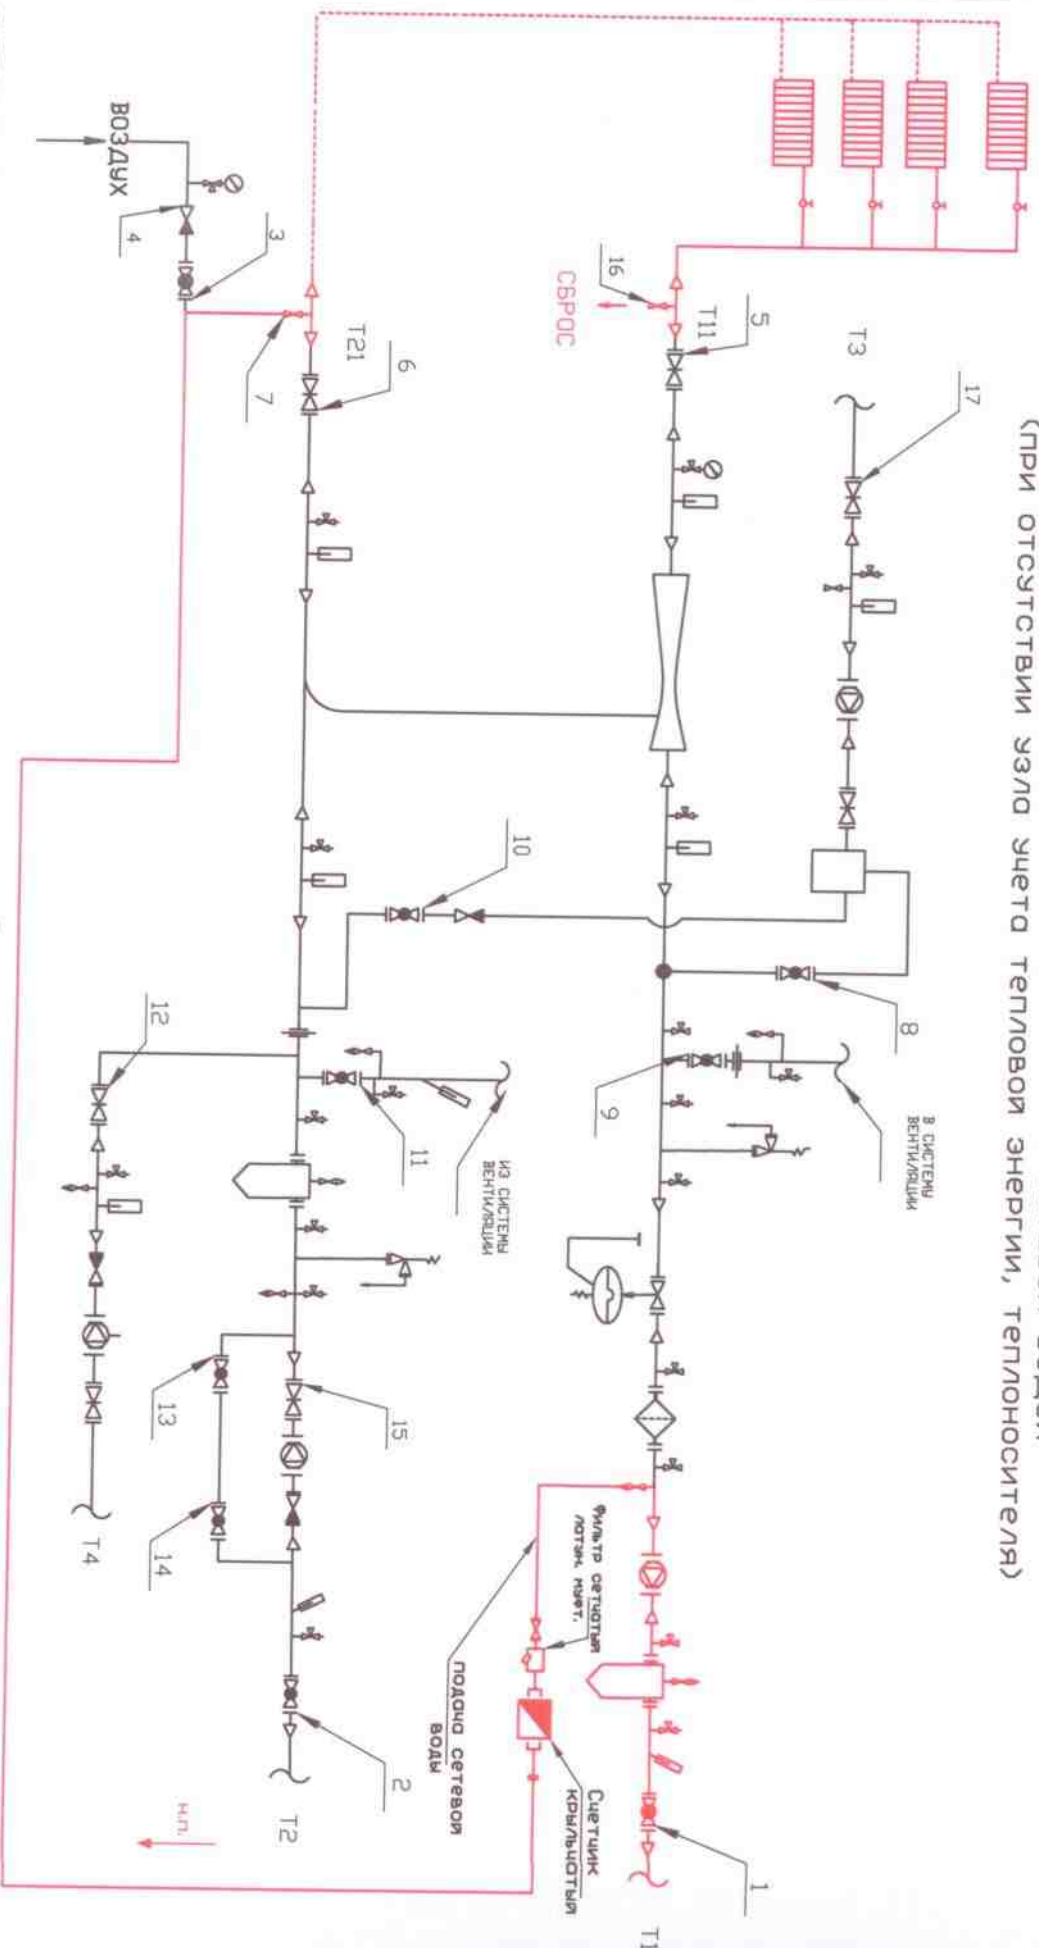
(при отсутствии узла учета тепловой энергии, теплоносителя)

17

Т3

5

Т11

16

СБРОС

ВОЗДУХ

4

3

7

Т21

6

10

8

9

В СИСТЕМЫ ВЕНТИЛЯЦИИ

12

11

ИЗ СИСТЕМЫ ВЕНТИЛЯЦИИ

13

15

14

Т4

Фильтр сетчатый латун. муфт.

Подача сетевой воды

Счетчик крыльчатый

2

Т2

Н.П.

1

Т1